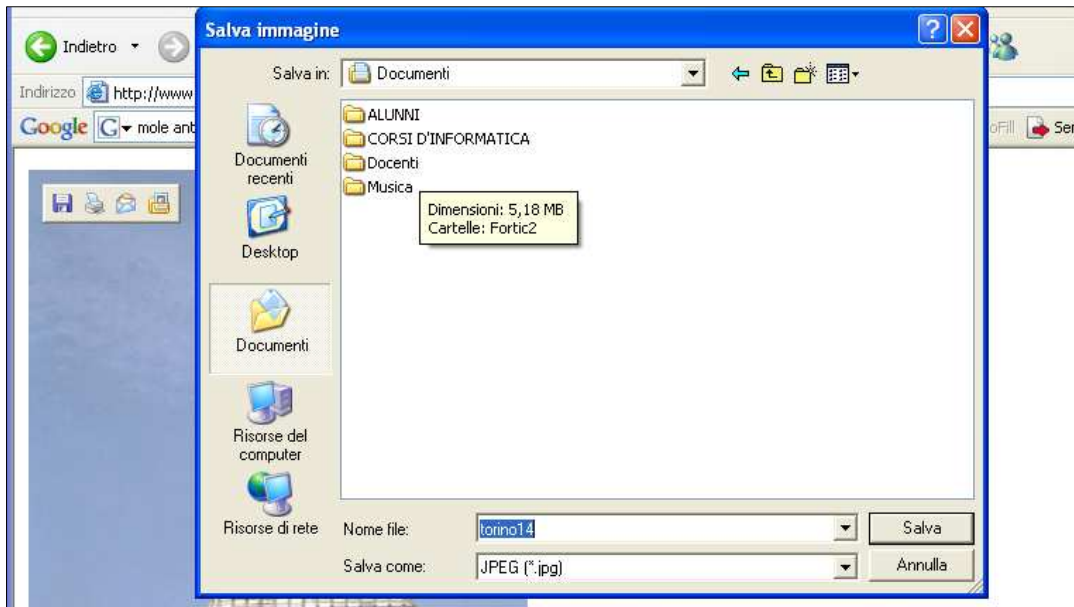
Indietro
Indirizzo http://www
Google G mole ant
oFill Ser

Salva immagine

Salva in: Documenti

Documenti recenti
Desktop
Documenti
Risorse del computer
Risorse di rete

ALUNNI
CORSI D'INFORMATICA
Docenti
Musica

Dimensioni: 5,18 MB
Cartelle: Fortic2

Nome file: torino14
Salva come: JPEG (*.jpg)

Salva
Annulla